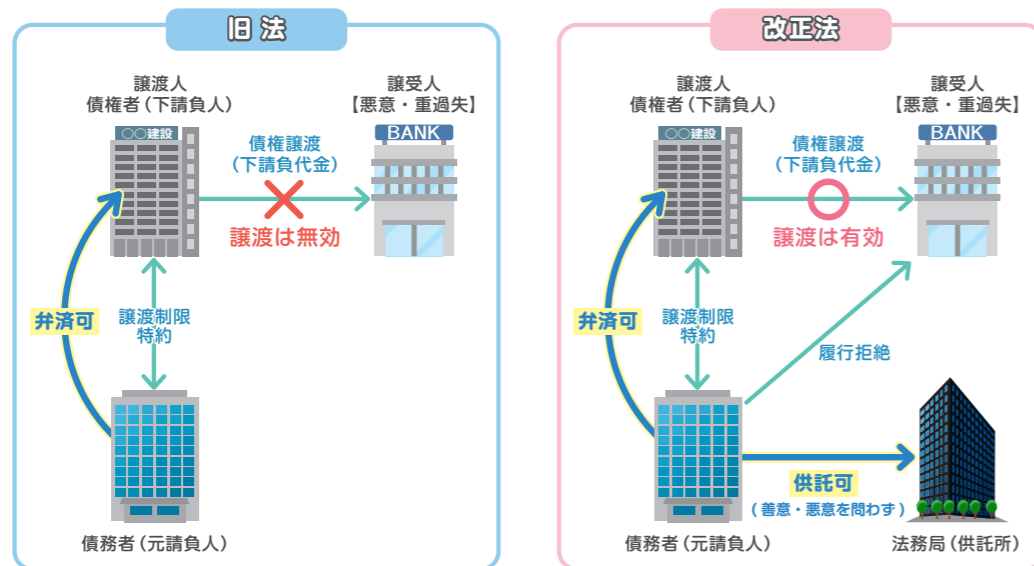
旧法

譲渡人
債権者（下請負人）

○○建設

債権譲渡
（下請負代金）

譲受人
【悪意・重過失】

BANK

譲渡は無効

弁済可

譲渡制限
特約

債務者（元請負人）

改正法

譲渡人
債権者（下請負人）

○○建設

債権譲渡
（下請負代金）

譲受人
【悪意・重過失】

BANK

譲渡は有効

弁済可

譲渡制限
特約

履行拒絶

供託可
（善意・悪意を問わず）

債務者（元請負人）

法務局（供託所）